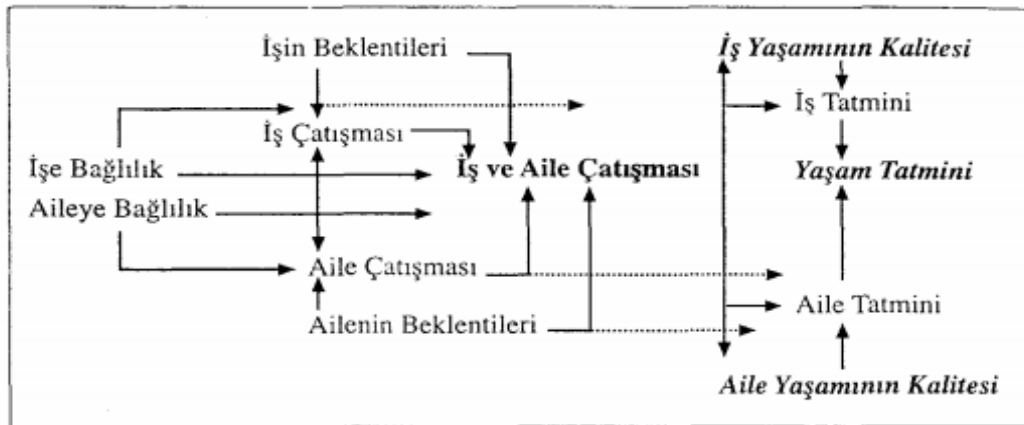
İşin Beklentileri

İş Yaşamının Kalitesi

İş Çatışması

İş Tatmini

İşe Bağlılık

İş ve Aile Çatışması

Yaşam Tatmini

Aileye Bağlılık

Aile Çatışması

Aile Tatmini

Ailenin Beklentileri

Aile Yaşamının Kalitesi